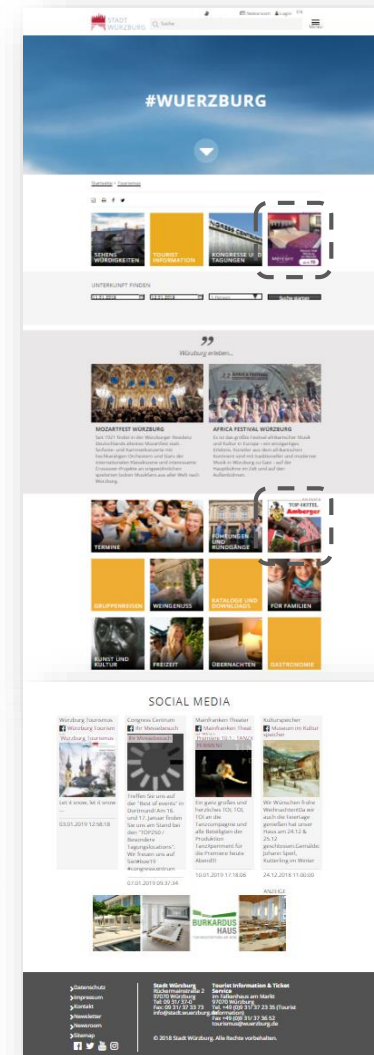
STADT WÜRZBURG

Suche

Webcam Login EN

MENU

#WUERZBURG

Startseite > Tourismus

SEHENSWÜRDIGKEITEN

TOURIST INFORMATION

KONGRESSE & TAGUNGEN

UNTERKUNFT FINDEN

Suche starten

Würzburg erleben...

MOZARTFEST WÜRZBURG

AFRICA FESTIVAL WÜRZBURG

TOP-HOTEL Amberger

TERMINE

FÜHRUNGEN UND RUNDGÄNGE

GRUPPENREISEN

WEINGENUSS

KATALOGE UND DOWNLOADS

FÜR FAMILIEN

KUNST UND KULTUR

FREIZEIT

ÜBERNACHTEN

GASTRONOMIE

SOCIAL MEDIA

Würzburg Tourismus

Congress Centrum

Mainfranken Theater

Kulturspeicher

Let it snow, let it snow ...

03.01.2019 12:58:16

01.01.2019 09:37:34

16.01.2019 17:18:08

24.12.2018 11:00:00

BURKARDUS HAUS

Datenschutz
Impressum
Kontakt
Newsletter
Newsroom
Sitemap

Stadt Würzburg

Tourist Information & Ticket Service

© 2018 Stadt Würzburg. Alle Rechte vorbehalten.